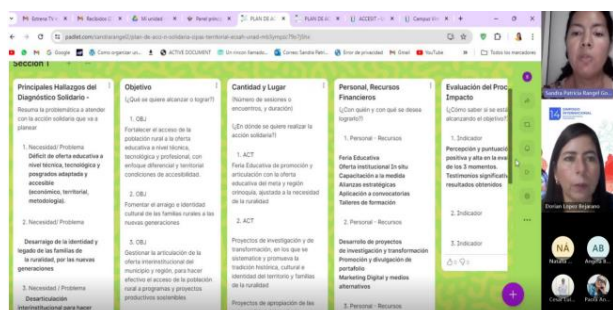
Entrena TV | Recibidos | Mi unidad | Panel princ | PLAN DE A | PLAN DE A | ACCEST | Campus Virt

padlet.com/sandrarangel/plan-de-acci-n-solidaria-zipas-territorial-essah-unadi-mb5ympz79c7j0no

Google | Cómo organizar un... | ACTIVE DOCUMENT | Un rincón llenado... | Correo: Sandra Patri... | Error de privacidad | Gmail | YouTube | Todos los marcadores

Sección 1

Principales Hallazgos del Diagnóstico Solidario -
Resuma la problemática a atender con la acción solidaria que va a planear

1. Necesidad/ Problema
Déficit de oferta educativa a nivel técnica, tecnológica y posgrados adaptada y accesible (económico, territorial, metodología).

2. Necesidad/ Problema

Desarraigo de la identidad y legado de las familias de la ruralidad, por las nuevas generaciones

3. Necesidad / Problema
Desarticulación interinstitucional para hacer

Objetivo
¿Qué se quiere alcanzar o lograr?

1. OBJ
Fortalecer el acceso de la población rural a la oferta educativa a nivel técnico, tecnológico y profesional, con enfoque diferencial y territorial condiciones de accesibilidad.

2. OBJ
Fomentar el arraigo e identidad cultural de las familias rurales a las nuevas generaciones

3. OBJ
Gestionar la articulación de la oferta interinstitucional del municipio y región, para hacer efectivo el acceso de la población rural a programas y proyectos productivos sostenibles

Cantidad y Lugar
(Número de sesiones o encuentros, y duración)

1¿En dónde se quiere realizar la acción solidaria?

1. ACT
Feria Educativa de promoción y articulación con la oferta educativa del meta y región orinoquia, ajustada a la necesidad de la ruralidad

2. ACT

Proyectos de investigación y de transformación, en los que se sistematice y promueva la tradición histórica, cultural e identidad del territorio y familias de la ruralidad

Proyectos de apropiación de las

Personal, Recursos Financieros
¿Con quién y con qué se desea lograrlo?

1. Personal - Recursos

Feria Educativa
Oferta institucional In situ
Capacitación a la medida
Alianzas estratégicas
Aplicación a convocatorias
Talleres de formación

2. Personal - Recursos

Desarrollo de proyectos de investigación y transformación
Promoción y divulgación de portafolio
Marketing Digital y medios alternativos

3. Personal - Recursos

Evaluación del Proc Impacto
¿Cómo saber si se está alcanzando el objetivo?

1. Indicador
Percepción y puntuación positiva y alta en la eva de los 3 momentos. Testimonios significativ resultados obtenidos

2. Indicador

3. Indicador

Sandra Patricia Rangel Go...
Dorian Lopez Bejarano
NA
AB
Natalia ...
Angela B...
Cesar Cur...
Paola An...